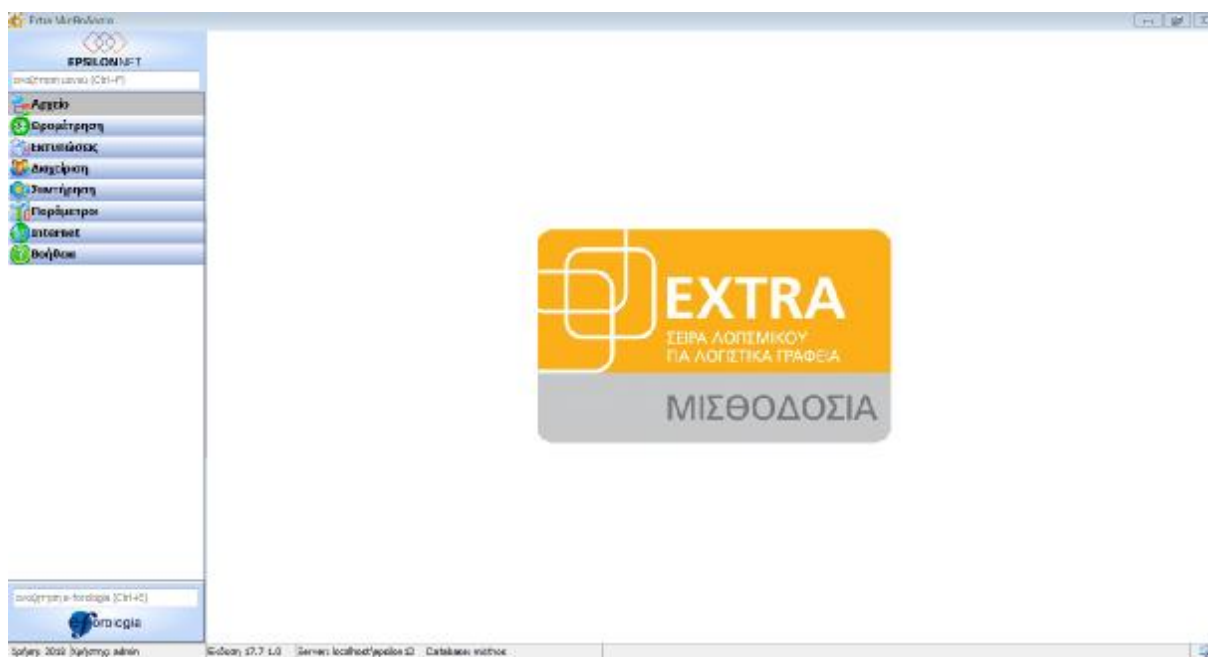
Extra Μισθοδοσία

EPSILONNET

αναζήτηση μενού (Ctrl+F)

Αρχείο
Θεομέτρηση
Εκτυπώσεις
Διαχείριση
Συντήρηση
Παράμετροι
Internet
Βοήθεια

EXTRA
ΣΕΙΡΑ ΛΟΓΙΣΜΙΚΟΥ
ΓΙΑ ΛΟΓΙΣΤΙΚΑ ΓΡΑΦΕΙΑ

ΜΙΣΘΟΔΟΣΙΑ

αναζήτηση e-forologia (Ctrl+E)

e-forologia

Χρήση: 2016 Χρήστης: admin

Έκδοση 17.7.1.0 Server: localhost\epsilon Database: misthos